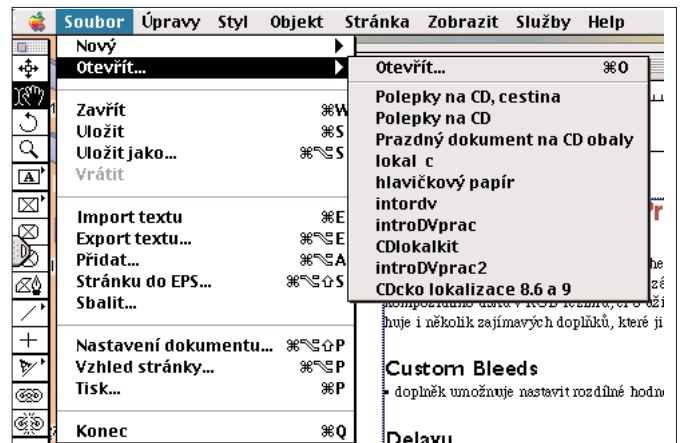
Soubor Úpravy Styl Objekt Stránka Zobrazit Služby Help

Nový
Otevřít...
Zavřít ⌘W
Uložit ⌘S
Uložit jako... ⌘⌥S
Vrátit
Import textu ⌘E
Export textu... ⌘⌥E
Přidat... ⌘⌥A
Stránku do EPS... ⌘⌥⇧S
Sbalit...
Nastavení dokumentu... ⌘⌥⇧P
Vzhled stránky... ⌘⌥P
Tisk... ⌘P
Konec ⌘Q

Otevřít... ⌘O
Polepky na CD, cestina
Polepky na CD
Prazdný dokument na CD obaly
lokal c
hlavičkový papír
intordv
introDVprac
CDlokalkit
introDVprac2
CDcko lokalizace 8.6 a 9

huje i několik zajímavých doplňků, které ji

Custom Bleeds
• doplněk umožnuje nastavit rozdílné hodn

Delaxu